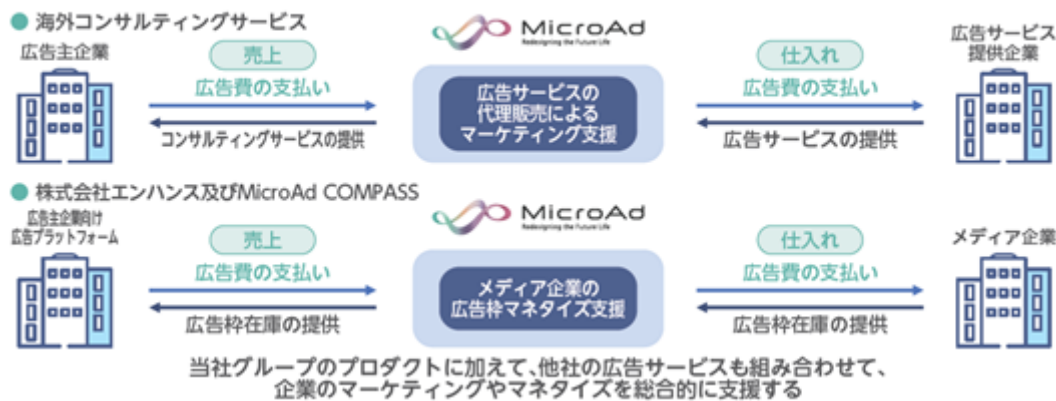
● 海外コンサルティングサービス

広告主企業

売上

広告費の支払い

コンサルティングサービスの提供

MicroAd
Redesigning the Future Life

広告サービスの代理販売によるマーケティング支援

仕入れ

広告費の支払い

広告サービスの提供

広告サービス提供企業

● 株式会社エンハンス及びMicroAd COMPASS

広告主企業向け広告プラットフォーム

売上

広告費の支払い

広告枠在庫の提供

MicroAd
Redesigning the Future Life

メディア企業の広告枠マネタイズ支援

仕入れ

広告費の支払い

広告枠在庫の提供

メディア企業

当社グループのプロダクトに加えて、他社の広告サービスも組み合わせて、企業のマーケティングやマネタイズを総合的に支援する